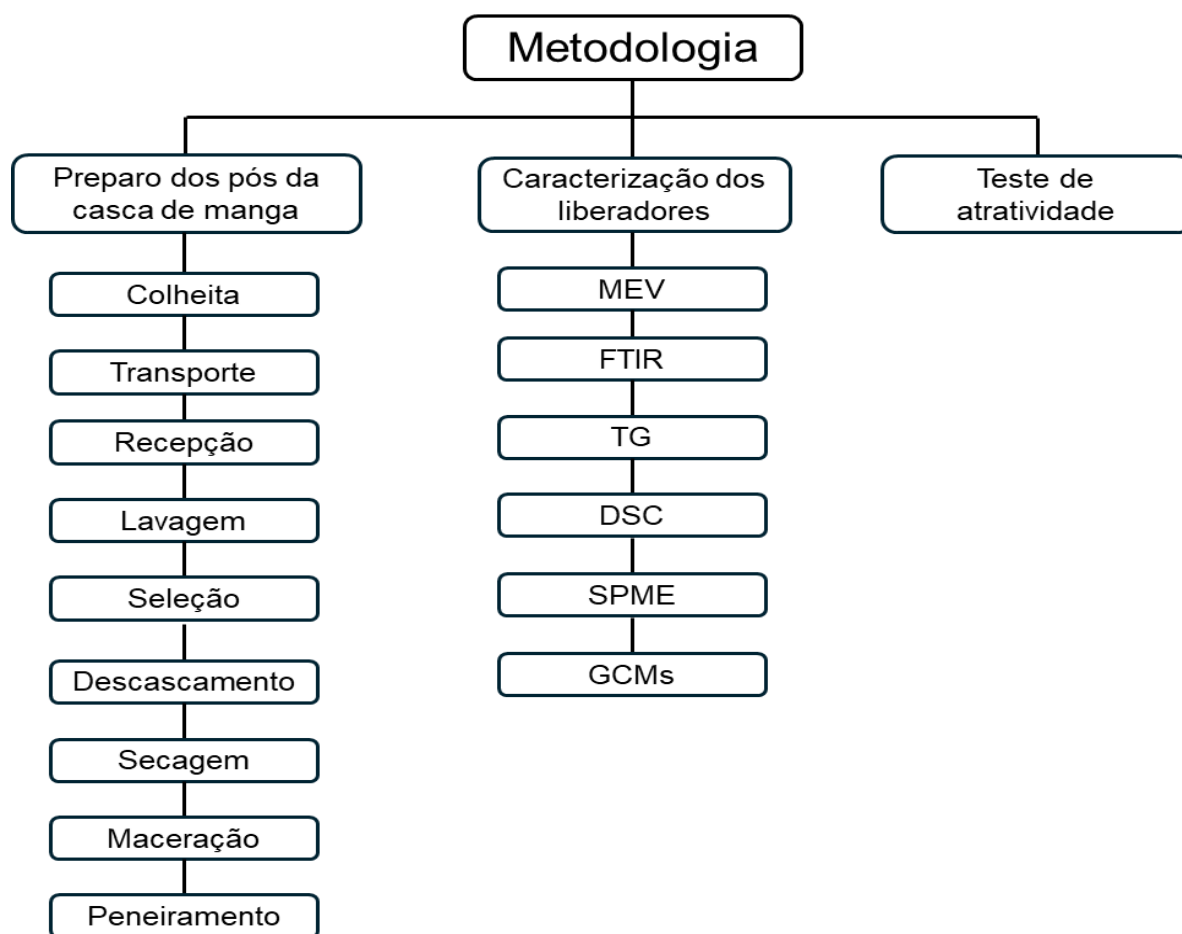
Metodologia

Preparo dos pós da casca de manga

Colheita

Transporte

Recepção

Lavagem

Seleção

Descascamento

Secagem

Maceração

Peneiramento

Caracterização dos liberadores

MEV

FTIR

TG

DSC

SPME

GCMs

Teste de atratividade